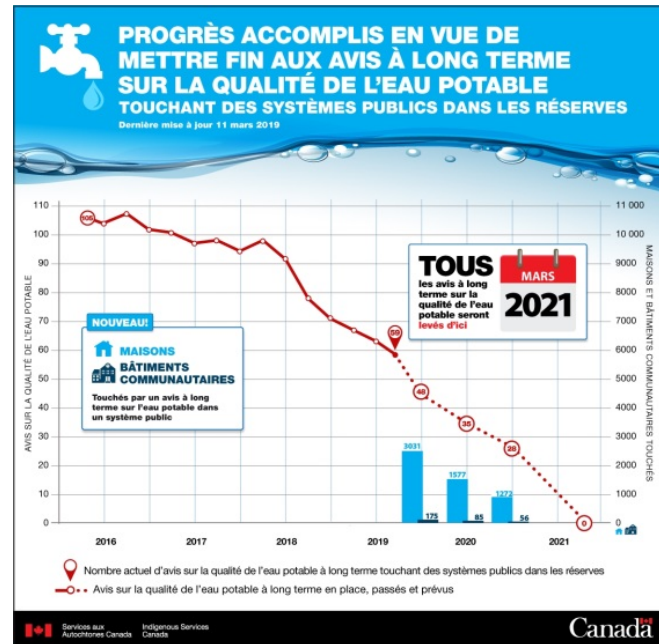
PROGRÈS ACCOMPLIS EN VUE DE METTRE FIN AUX AVIS À LONG TERME SUR LA QUALITÉ DE L'EAU POTABLE
TOUCHANT DES SYSTÈMES PUBLICS DANS LES RÉSERVES
Dernière mise à jour 11 mars 2019

AVIS SUR LA QUALITÉ DE L'EAU POTABLE

MAISONS ET BÂTIMENTS COMMUNAUTAIRES TOUCHÉS

110
100
90
80
70
60
50
40
30
20
10
0

11 000
10 000
9000
8000
7000
6000
5000
4000
3000
2000
1000
0

105

59

46

35

26

0

NOUVEAU!

MAISONS

BÂTIMENTS COMMUNAUTAIRES

Touchés par un avis à long terme sur l'eau potable dans un système public

TOUS les avis à long terme sur la qualité de l'eau potable seront levés d'ici

MARS 2021

3031
175
1577
85
1272
56

2016
2017
2018
2019
2020
2021

Nombre actuel d'avis sur la qualité de l'eau potable à long terme touchant des systèmes publics dans les réserves

Avis sur la qualité de l'eau potable à long terme en place, passés et prévus

Services aux Autochtones Canada
Indigenous Services Canada

Canada